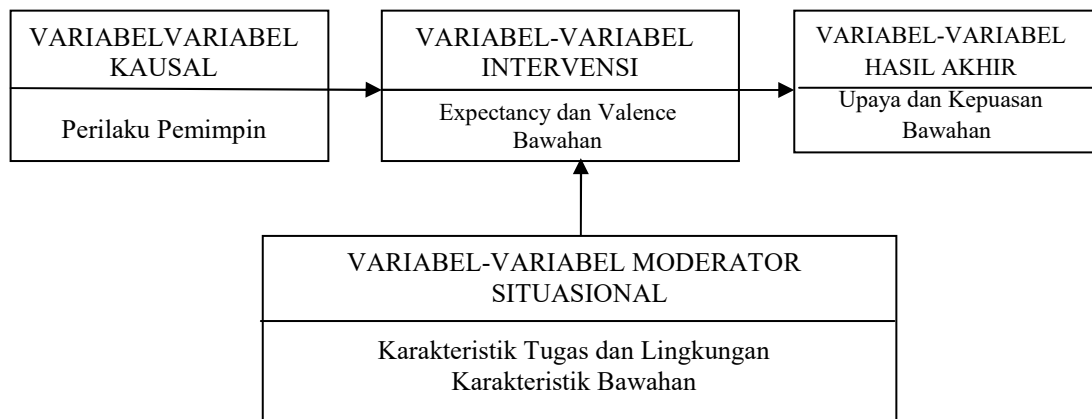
VARIABELVARIABEL KAUSAL

Perilaku Pemimpin

VARIABEL-VARIABEL INTERVENSI

Expectancy dan Valence Bawahan

VARIABEL-VARIABEL HASIL AKHIR

Upaya dan Kepuasan Bawahan

VARIABEL-VARIABEL MODERATOR SITUASIONAL

Karakteristik Tugas dan Lingkungan
Karakteristik Bawahan